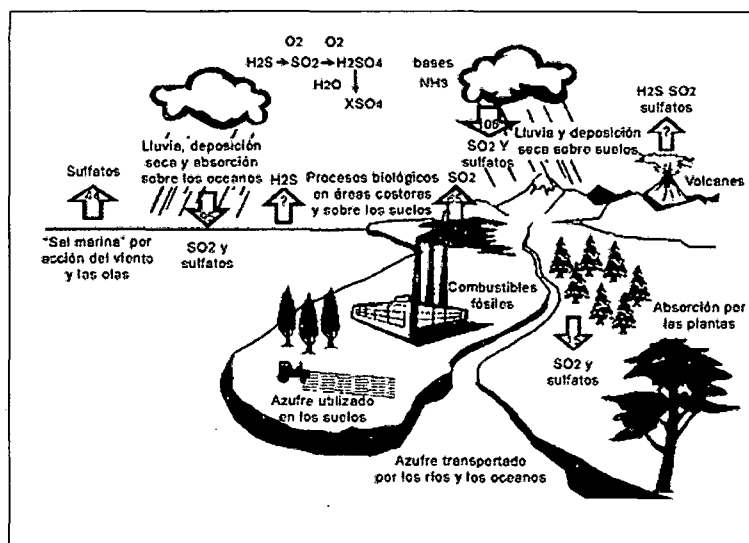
O2 O2
H2S → SO2 → H2SO4
H2O
XSO4

bases
NH3

H2S SO2
sulfatos

?

Lluvia, deposición seca y absorción sobre los oceanos

Sulfatos

44

H2S

?

Procesos biológicos en áreas costeras y sobre los suelos

SO2

105

SO2 Y sulfatos

Lluvia y deposición seca sobre suelos

Volcanes

"Sal marina" por acción del viento y las olas

SO2 y sulfatos

Combustibles fósiles

Absorción por las plantas

SO2 y sulfatos

Azufre utilizado en los suelos

Azufre transportado por los ríos y los oceanos